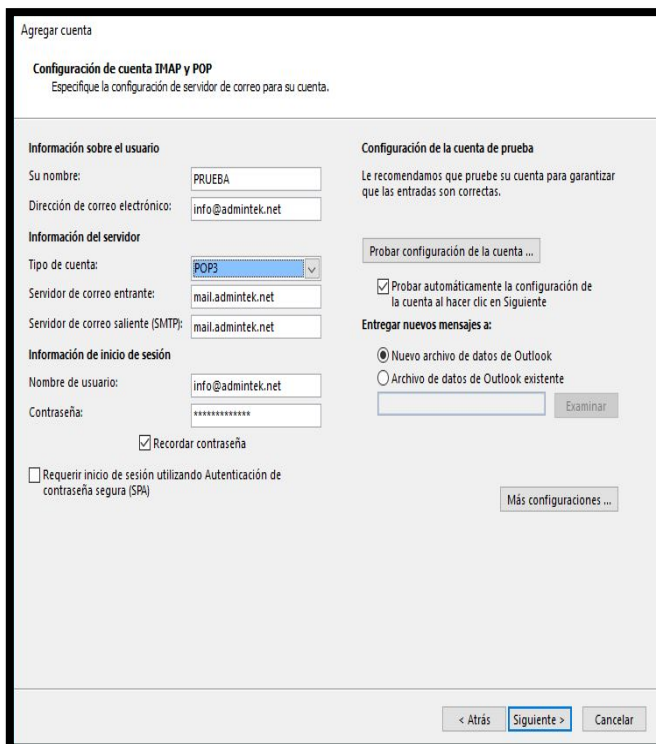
Agregar cuenta

Configuración de cuenta IMAP y POP
Especifique la configuración de servidor de correo para su cuenta.

Información sobre el usuario

Su nombre: PRUEBA

Dirección de correo electrónico: info@admintek.net

Información del servidor

Tipo de cuenta: POP3

Servidor de correo entrante: mail.admintek.net

Servidor de correo saliente (SMTP): mail.admintek.net

Información de inicio de sesión

Nombre de usuario: info@admintek.net

Contraseña: *************

Recordar contraseña

Requerir inicio de sesión utilizando Autenticación de contraseña segura (SPA)

Configuración de la cuenta de prueba

Le recomendamos que pruebe su cuenta para garantizar que las entradas son correctas.

Probar configuración de la cuenta ...

Probar automáticamente la configuración de la cuenta al hacer clic en Siguiente

Entregar nuevos mensajes a:

Nuevo archivo de datos de Outlook

Archivo de datos de Outlook existente

Examinar

Más configuraciones ...

< Atrás Siguiente > Cancelar